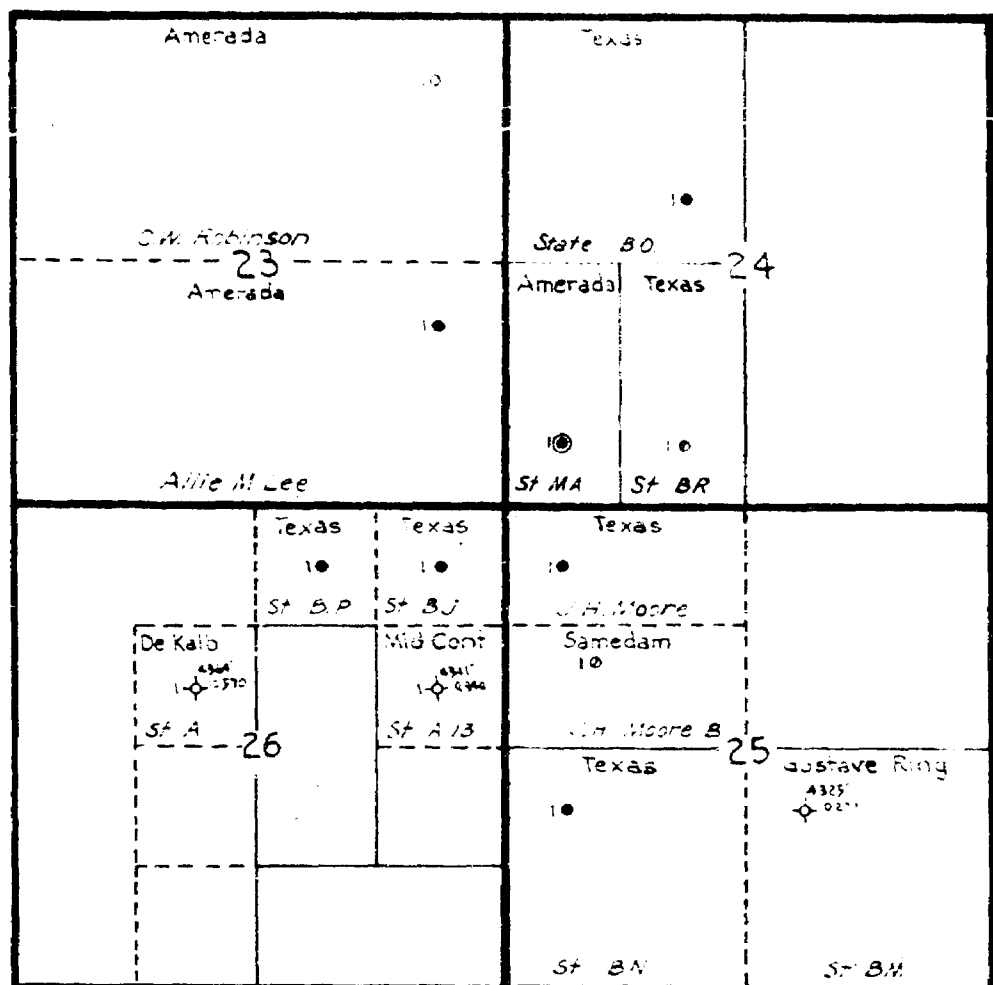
Amerada
Texas
1
1
C.W. Robinson
State BO
23
24
Amerada
Amerada
Texas
1
1
1
Allie M Lee
St MA
St BR
Texas
Texas
Texas
1
1
1
St BP
St BJ
J.H. Moore
De Kalb
Mid Cont
Samedam
1
4364'
1
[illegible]
4341'
1
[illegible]
St A
26
St A 13
J.H. Moore B
25
Texas
Gustave Ring
4325'
1
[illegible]
St BN
St BM